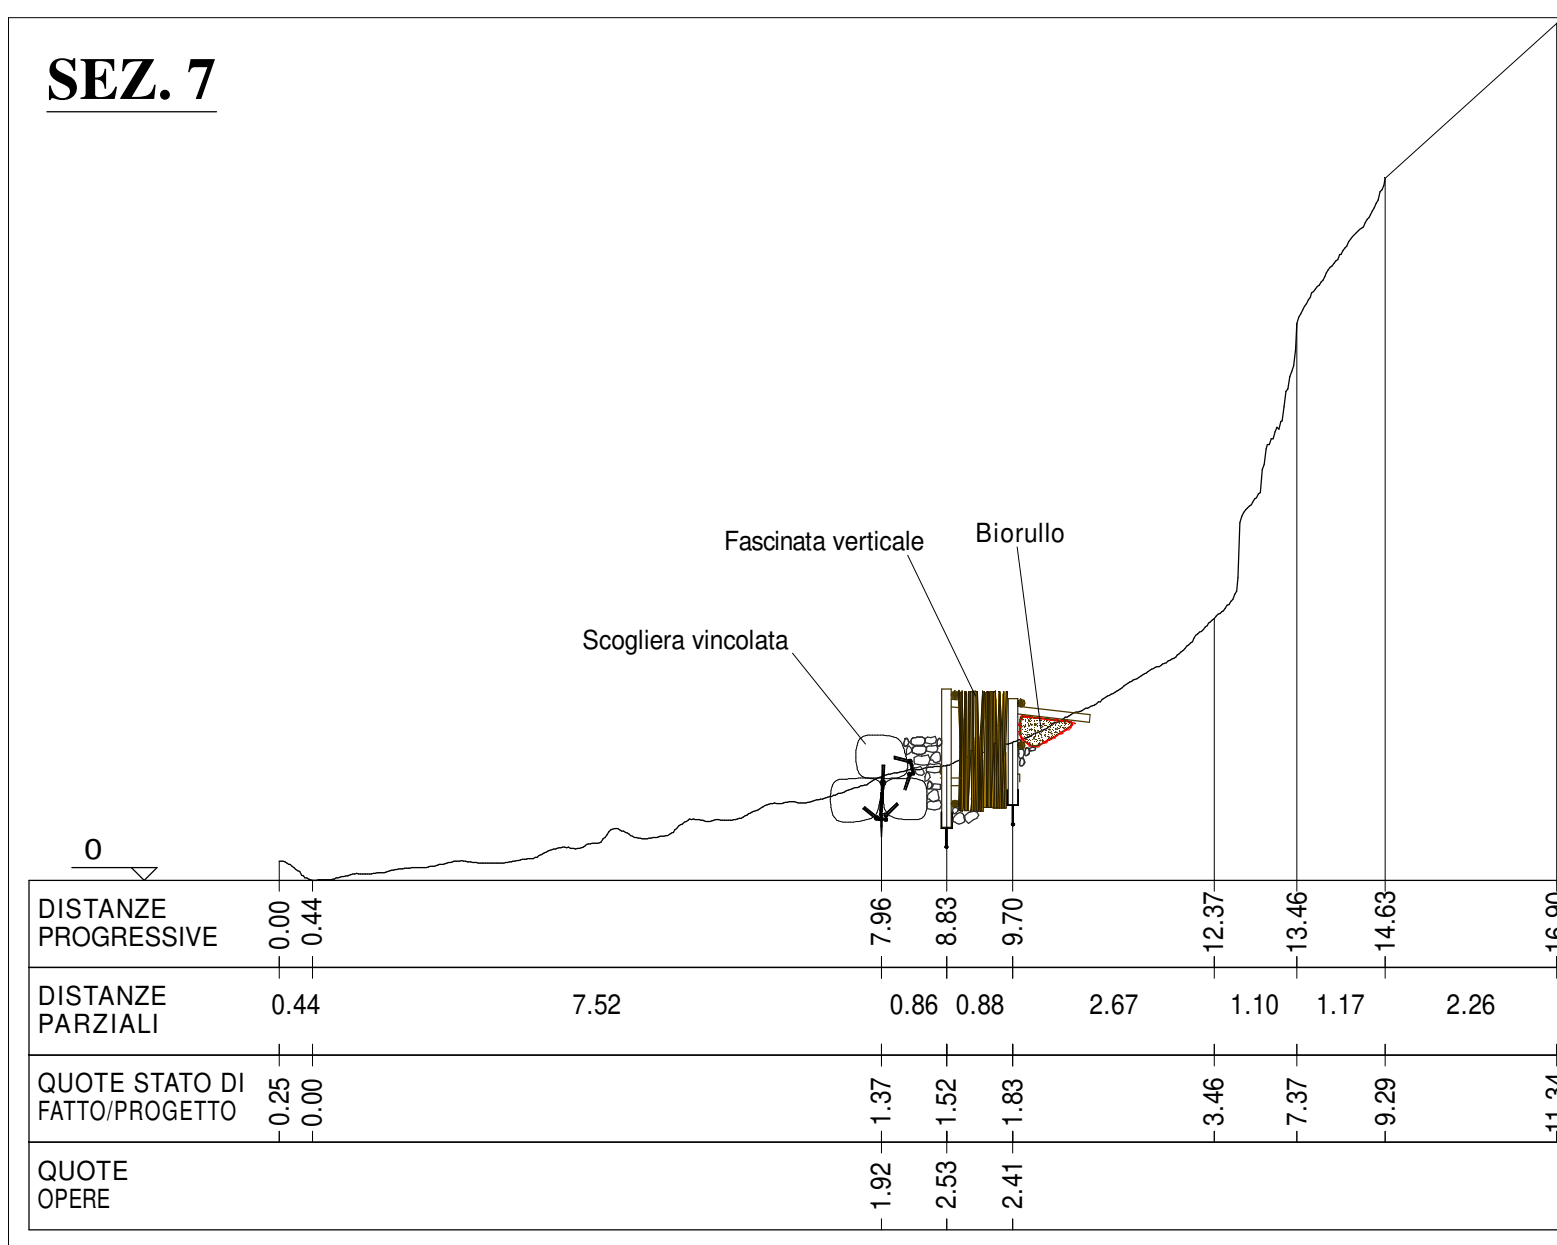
SEZ. 7

Fascinata verticale

Biorullo

Scogliera vincolata

0

| DISTANZE PROGRESSIVE | 0.00 | 0.44 | 7.96 | 8.83 | 9.70 | 12.37 | 13.46 | 14.63 | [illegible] |
|---|---|---|---|---|---|---|---|---|---|
| DISTANZE PARZIALI | 0.44 | 7.52 | 0.86 | 0.88 | 2.67 | 1.10 | 1.17 | 2.26 | |
| QUOTE STATO DI FATTO/PROGETTO | -0.25 | 0.00 | 1.37 | 1.52 | 1.83 | 3.46 | 7.37 | 9.29 | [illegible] |
| QUOTE OPERE | | | 1.92 | 2.53 | 2.41 | | | | |